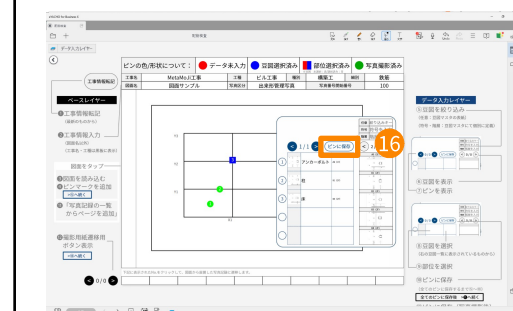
データスレイヤー

工事情報転記

ベースレイヤー

①工事情報転記
②工事情報入力

図面をタップ

①図面を読み込む
②ピンマークを追加
③「写真記録の一覧からページを追加」

④撮影用紙選択用ボタン表示

ピンの色/形状について： データ未入力 図面選択済み 部位選択済み 写真撮影済み

| 工事名 | MetaMoJi工事 | 工種 | ビル工事 | 種別 | 構築工 | 細別 | 鉄筋 |
|---|---|---|---|---|---|---|---|
| 図面名 | 図面サンプル | 写真区分 | 出来形管理写真 | | 写真番号開始番号 | | 100 |

< 1 / 1 > ピンに保存 16

アンカーボルト
柱
床

データ入力レイヤー

①図面を絞り込み
②図面を表示
③ピンを表示
④図面を選択
⑤部位を選択
⑥ピンに保存

全てのピンに保存後 →次へ続く

< 0 / 0 >